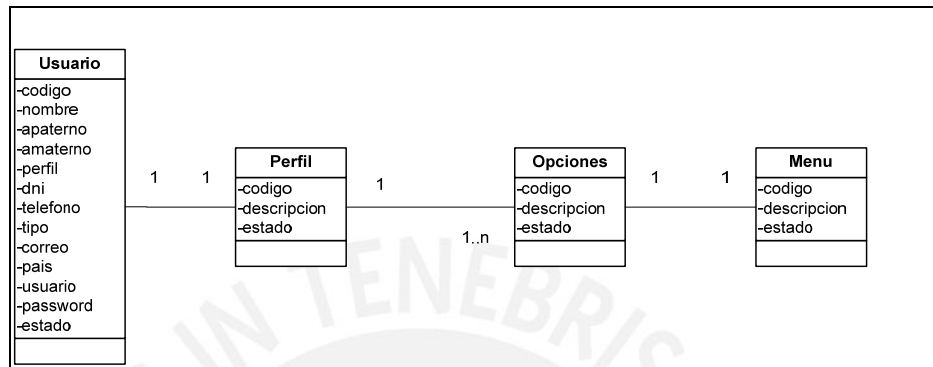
Usuario
-codigo
-nombre
-apaterno
-amaterno
-perfil
-dni
-telefono
-tipo
-correo
-pais
-usuario
-password
-estado

1

1

Perfil
-codigo
-descripcion
-estado

1

1..n

Opciones
-codigo
-descripcion
-estado

1

1

Menu
-codigo
-descripcion
-estado

IN TENEBRIS